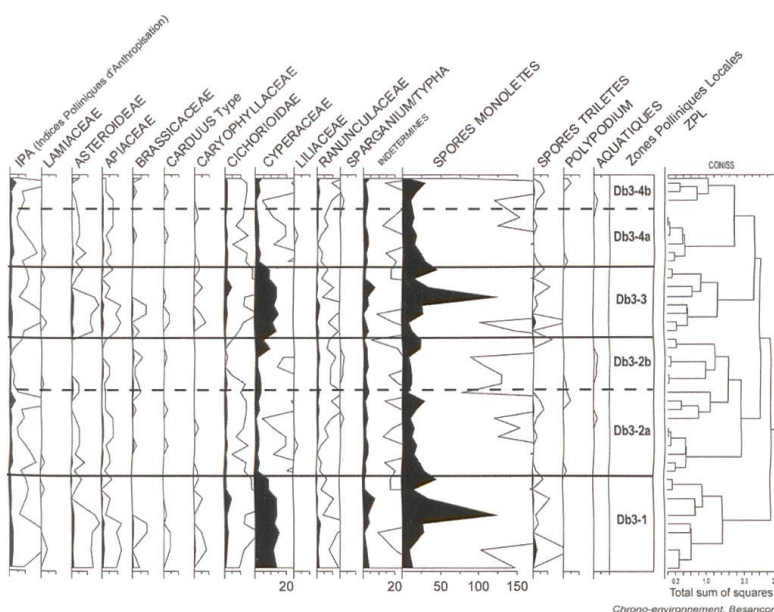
IPA (Indices Polliniques d'Anthropisation)
LAMIACEAE
ASTEROIDEAE
APIACEAE
BRASSICACEAE
CARDUUS Type
CARYOPHYLLACEAE
CICHORIOIDAE
CYPERACEAE
LILIACEAE
RANUNCULACEAE
SPARGANIUM/TYPHA
INDETERMINES
SPORES MONOLETES
SPORES TRILETES
POLYPODIUM
AQUATIQUES
Zones Polliniques Locales
ZPL
CONISS

Db3-4b
Db3-4a
Db3-3
Db3-2b
Db3-2a
Db3-1

20
20 50 100 150

0.2 1.0 2.0
Total sum of squares

Chrono-environnement, Besanco